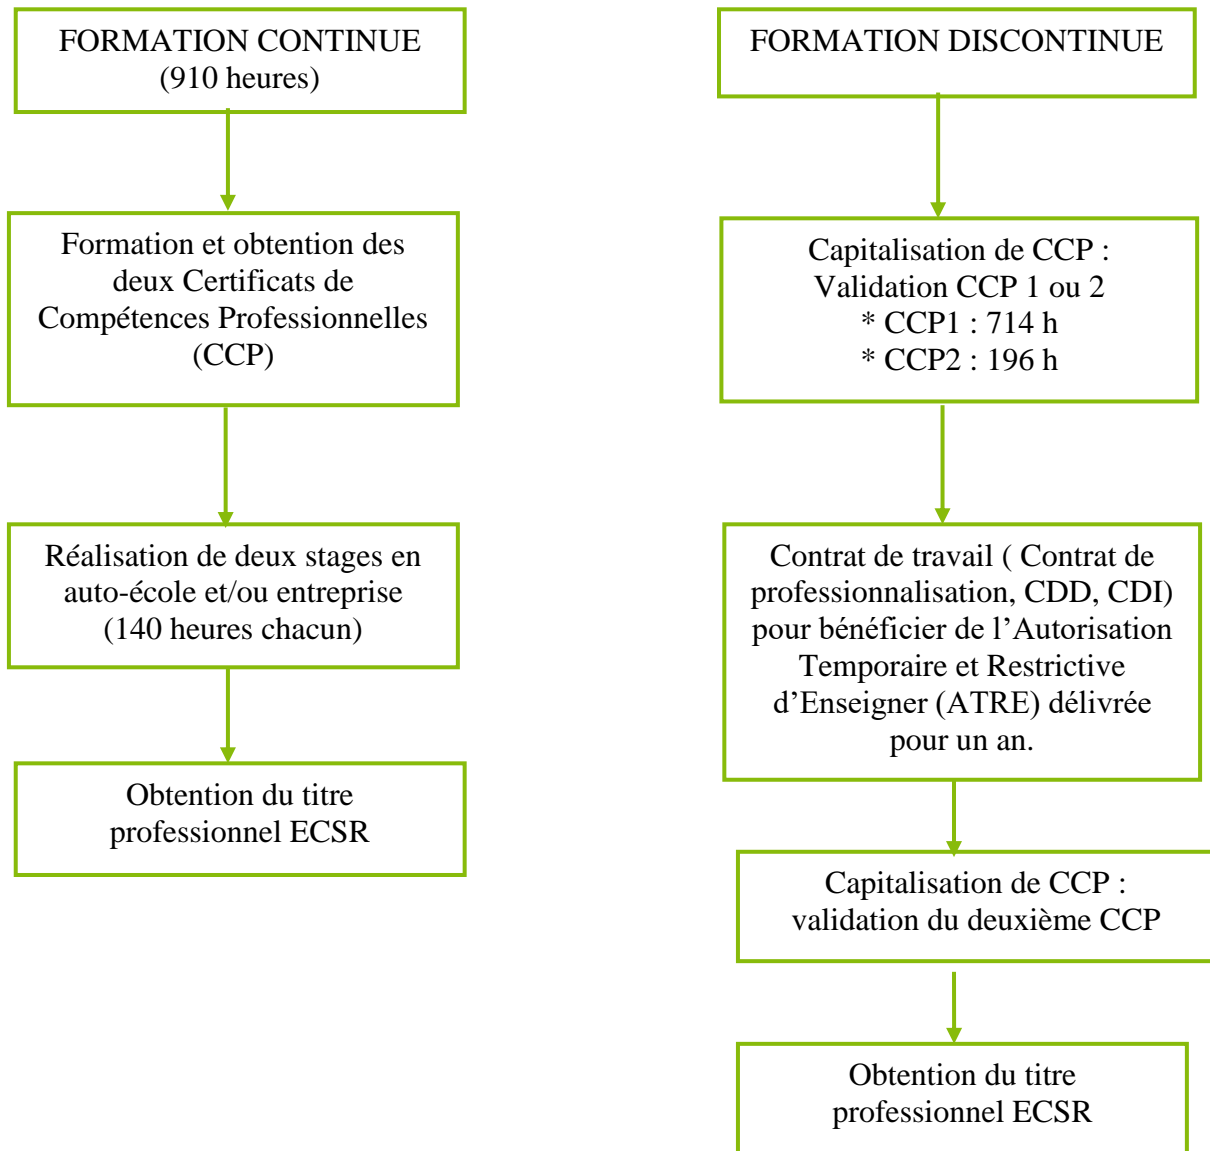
FORMATION CONTINUE
(910 heures)

Formation et obtention des deux Certificats de Compétences Professionnelles (CCP)

Réalisation de deux stages en auto-école et/ou entreprise (140 heures chacun)

Obtention du titre professionnel ECSR

FORMATION DISCONTINUE

Capitalisation de CCP :
Validation CCP 1 ou 2
* CCP1 : 714 h
* CCP2 : 196 h

Contrat de travail ( Contrat de professionnalisation, CDD, CDI) pour bénéficier de l'Autorisation Temporaire et Restrictive d'Enseigner (ATRE) délivrée pour un an.

Capitalisation de CCP : validation du deuxième CCP

Obtention du titre professionnel ECSR